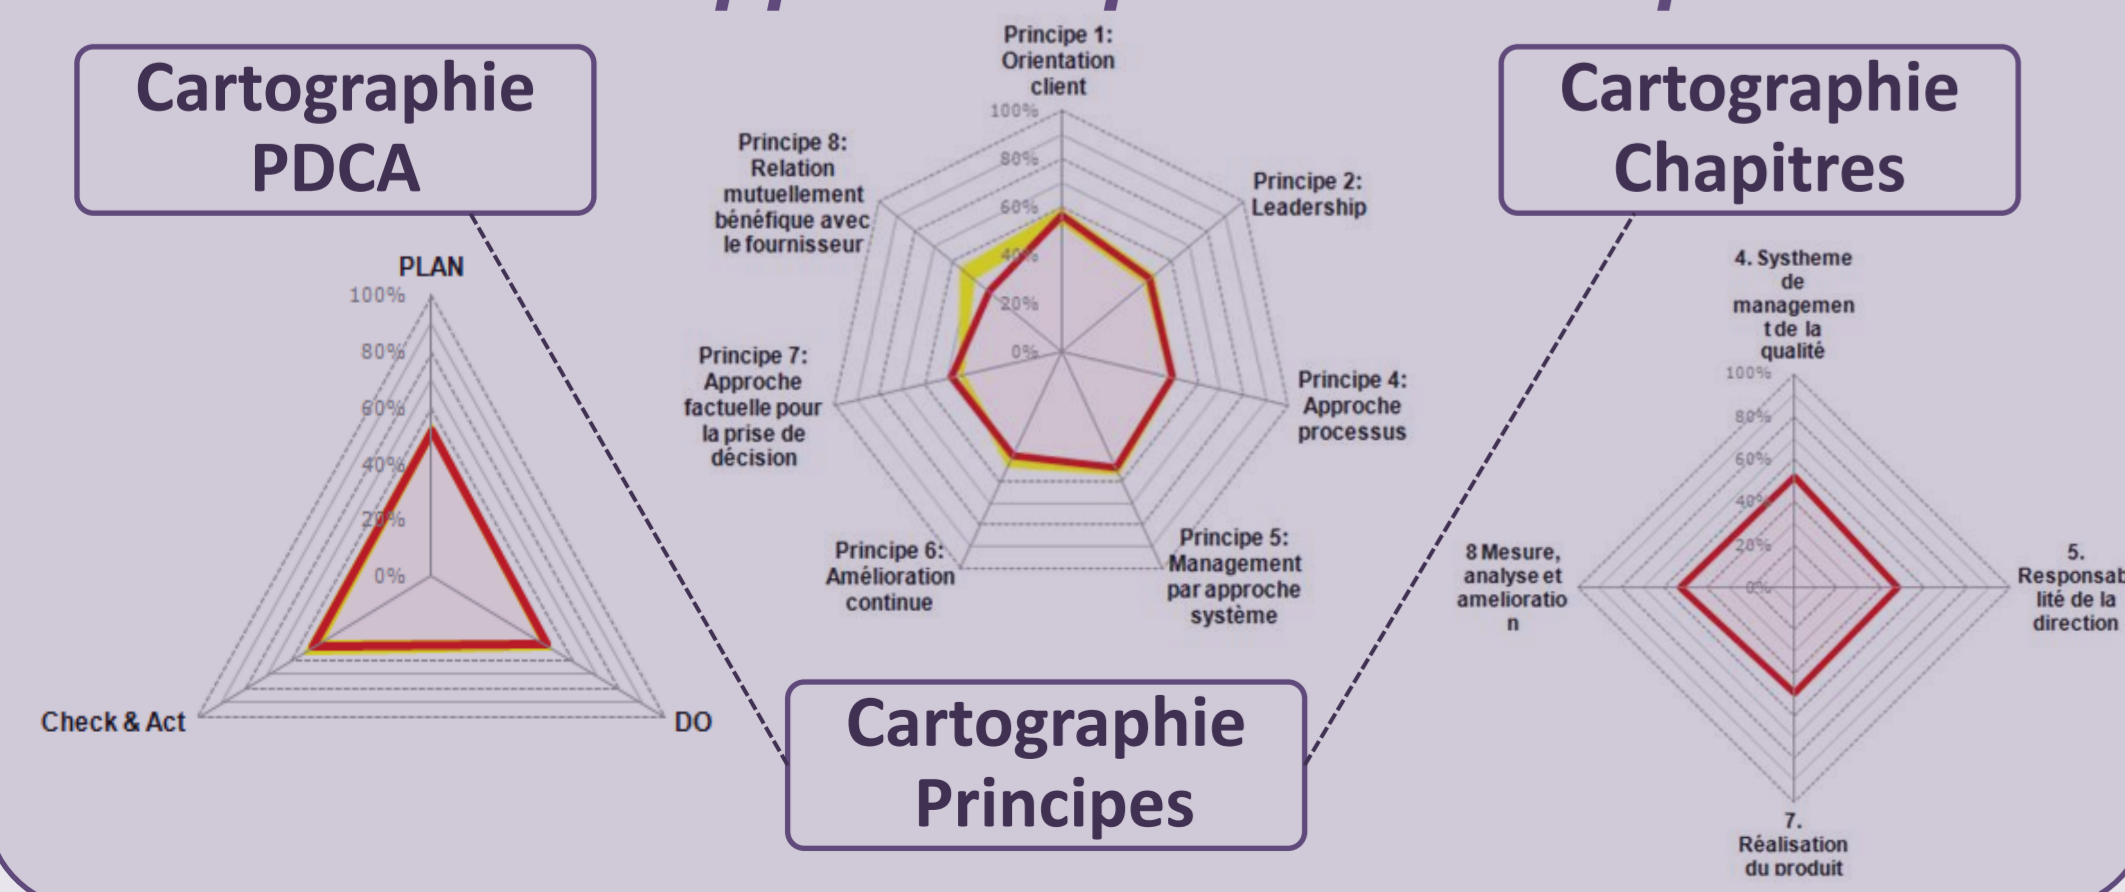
Cartographie PDCA

PLAN
100%
80%
60%
40%
20%
0%
Check & Act
DO

Principe 1: Orientation client
100%
80%
60%
40%
20%
0%
Principe 2: Leadership
Principe 4: Approche processus
Principe 5: Management par approche système
Principe 6: Amélioration continue
Principe 7: Approche factuelle pour la prise de décision
Principe 8: Relation mutuellement bénéfique avec le fournisseur

Cartographie Principes

Cartographie Chapitres

4. Systheme de managemen t de la qualité
100%
80%
60%
40%
20%
0%
5. Responsab lité de la direction
7. Réalisation du produit
8 Mesure, analyse et amelioratio n